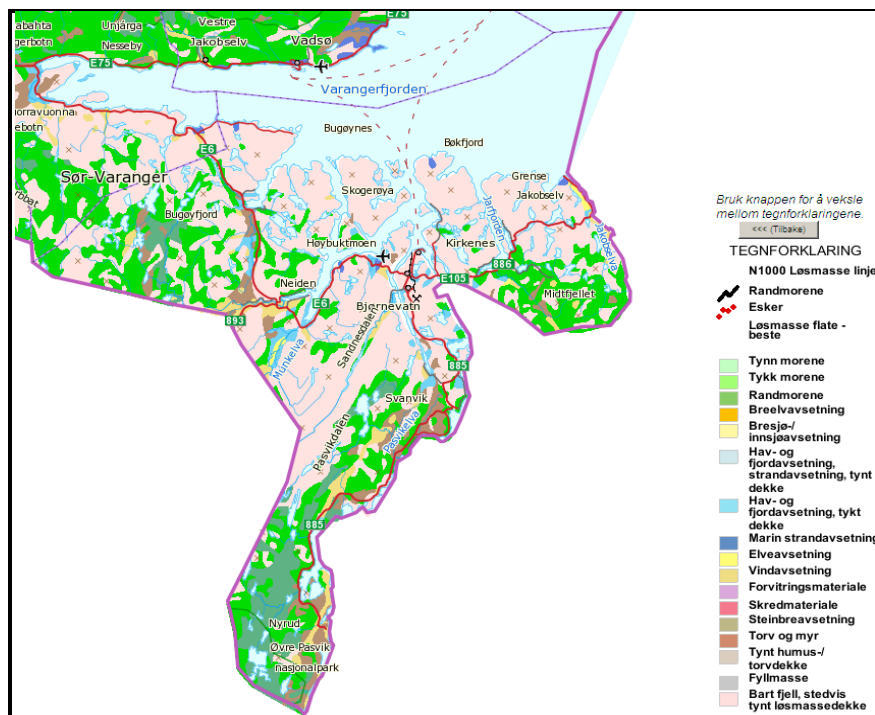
Vestre
abahta
Unjárga
erbotn
Nesseby
Jakobselv
Vadsø
E75
E75
Varangerfjorden
orravuonna
ebotn
Bugøynes
Bøkfjord
E6
Sør-Varanger
Skogerøya
Grense
Jakobselv
Bugøyfjord
Jarfjorden
Jakobselva
Høybuktmoen
Kirkenes
886
E105
Neiden
Midtfjellet
E6
Bjørnevatn
893
Sandnesdalen
Munkelva
885
Svanvik
Pasvikdalen
Pasvikelva
885
Nyrud
Øvre Pasvik
nasjonalpark

Bruk knappen for å veksle mellom tegnforklaringene.
<<< (Tilbake)
TEGNFORKLARING
N1000 Løsmasse linje
Randmorene
Esker
Løsmasse flate - beste
Tynn morene
Tykk morene
Randmorene
Breelvavsetning
Bresjø-/ innsjøavsetning
Hav- og fjordavsetning, strandavsetning, tynt dekke
Hav- og fjordavsetning, tykt dekke
Marin strandavsetning
Elveavsetning
Vindavsetning
Forvitringsmateriale
Skredmateriale
Steinbreavsetning
Torv og myr
Tynt humus-/ torvdekke
Fyllmasse
Bart fjell, stedvis tynt løsmassedekke